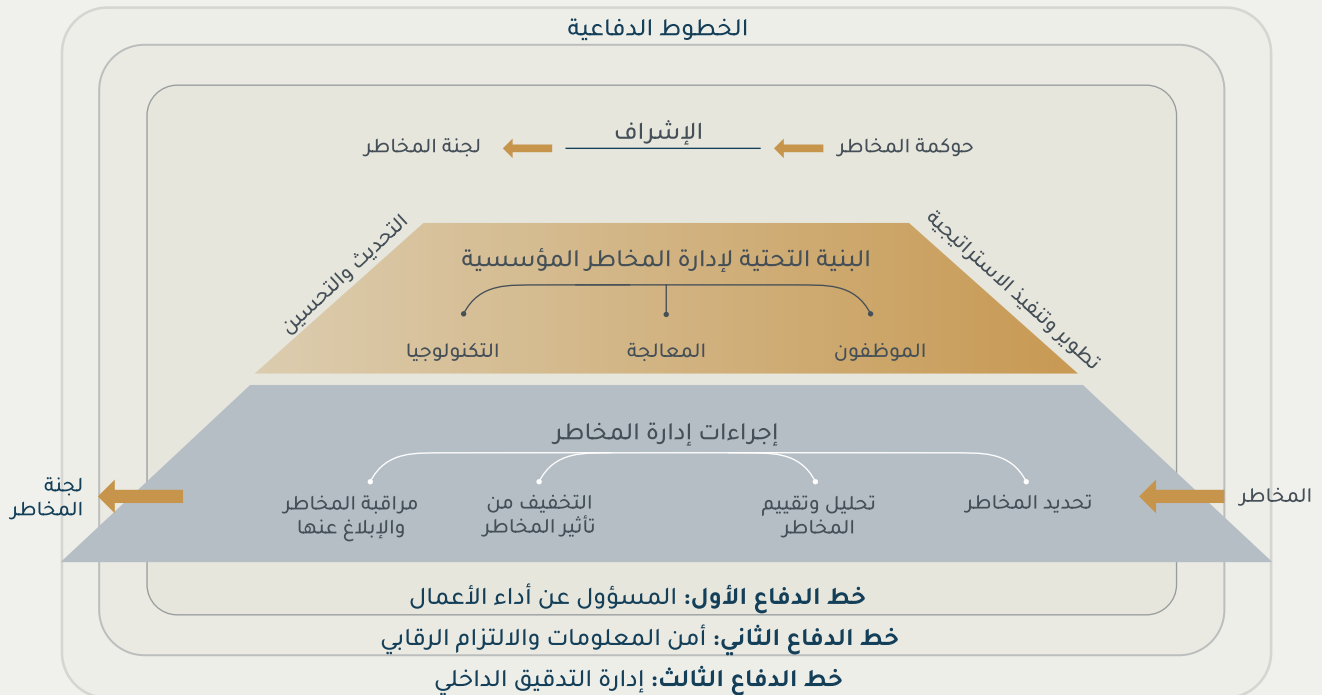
الخطوط الدفاعية

حوكمة المخاطر
الإشراف
لجنة المخاطر

تطوير وتنفيذ الاستراتيجية
التحديث والتحسين

البنية التحتية لإدارة المخاطر المؤسسية

الموظفون
المعالجة
التكنولوجيا

المخاطر

إجراءات إدارة المخاطر

تحديد المخاطر
تحليل وتقييم المخاطر
التخفيف من تأثير المخاطر
مراقبة المخاطر والإبلاغ عنها

لجنة المخاطر

خط الدفاع الأول: المسؤول عن أداء الأعمال
خط الدفاع الثاني: أمن المعلومات والالتزام الرقابي
خط الدفاع الثالث: إدارة التدقيق الداخلي